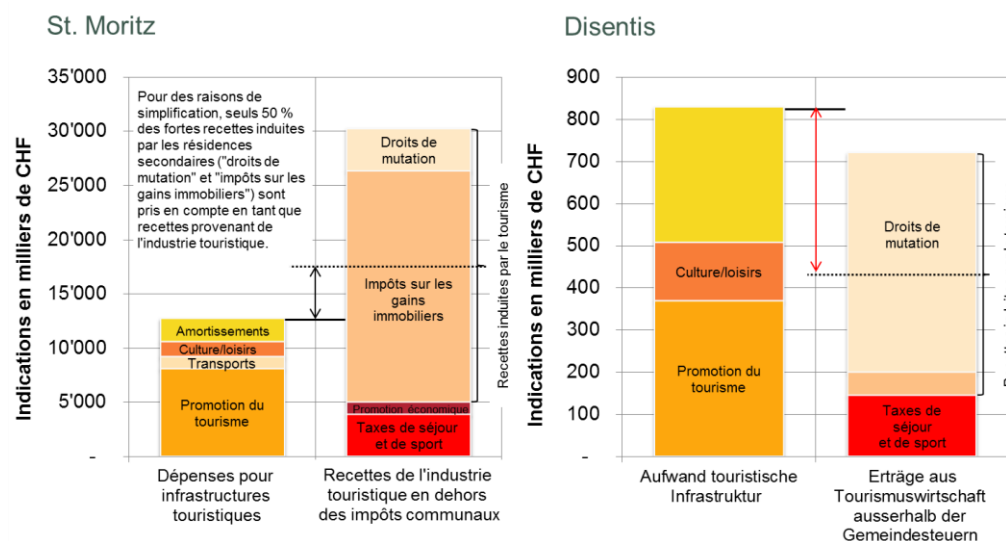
St. Moritz

35'000
30'000
25'000
20'000
15'000
10'000
5'000
-

Indications en milliers de CHF

Pour des raisons de simplification, seuls 50 % des fortes recettes induites par les résidences secondaires ("droits de mutation" et "impôts sur les gains immobiliers") sont pris en compte en tant que recettes provenant de l'industrie touristique.

Amortissements
Culture/loisirs
Transports
Promotion du tourisme

Droits de mutation
Impôts sur les gains immobiliers
Promotion économique
Taxes de séjour et de sport

Recettes induites par le tourisme

Dépenses pour infrastructures touristiques

Recettes de l'industrie touristique en dehors des impôts communaux

Disentis

900
800
700
600
500
400
300
200
100
-

Indications en milliers de CHF

Culture/loisirs
Promotion du tourisme

Droits de mutation
Taxes de séjour et de sport

Aufwand touristische Infrastruktur

Erträge aus Tourismuswirtschaft ausserhalb der Gemeindesteuern